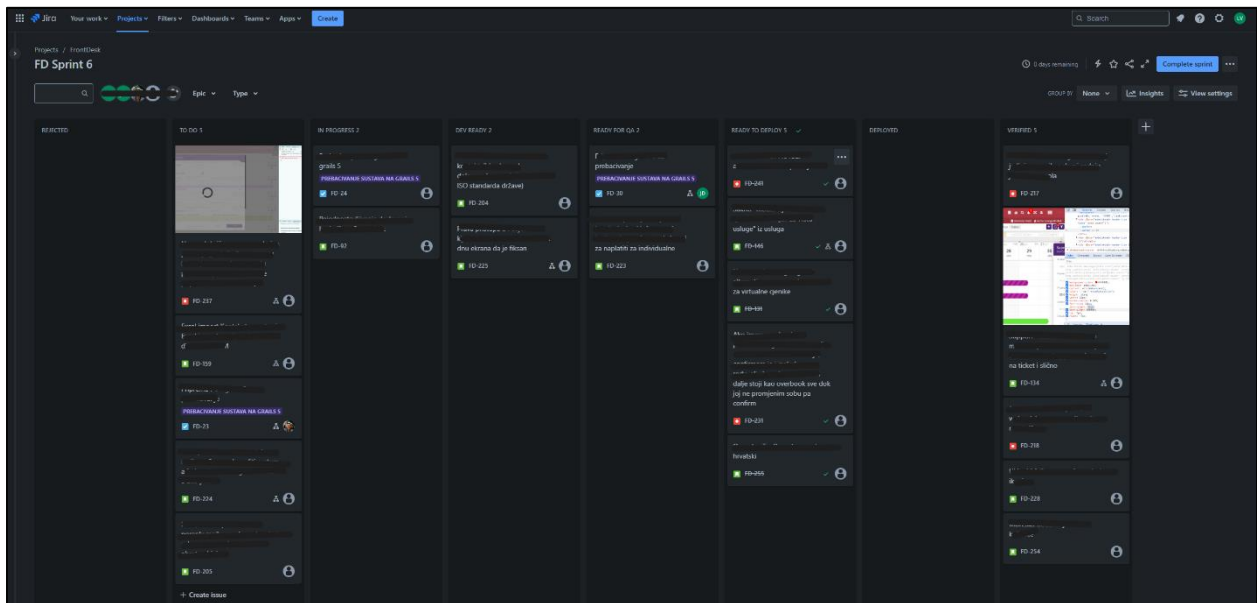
Jira Your work Projects Filters Dashboards Teams Apps Create

Search

Projects / FrontDesk

FD Sprint 6

0 days remaining Complete sprint

Epic Type

GROUP BY None Insights View settings

REJECTED

TO DO 5

FD-237

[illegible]

FD-159

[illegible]

PREBACIVANJE SUSTAVA NA GRAILS 5

FD-23

FD-224

FD-205

+ Create issue

IN PROGRESS 2

grails 5

PREBACIVANJE SUSTAVA NA GRAILS 5

FD-24

FD-92

DEV READY 2

ISO standarda dr2ave)

FD-204

dnu ekrana da je fiksan

FD-225

READY FOR QA 2

prebacivanje

PREBACIVANJE SUSTAVA NA GRAILS 5

FD-30

za naplatiti za individualno

FD-223

READY TO DEPLOY 5

FD-241

usluge" iz usluga

FD-146

za virtualne rjemke

FD-131

dalje stoji kao overbook sve dok joj ne promjenim sobu pa confirm

FD-231

hrvatski

FD-255

DEPLOYED

VERIFIED 5

FD-217

na ticket i slično

FD-134

FD-218

FD-228

FD-254